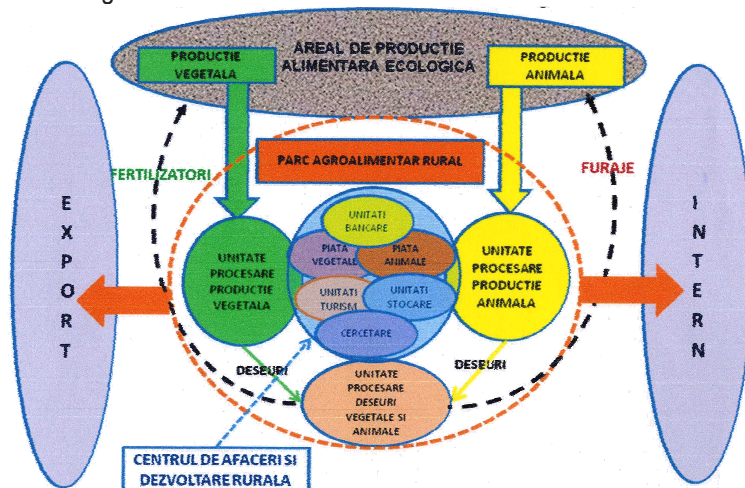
AREAL DE PRODUCTIE ALIMENTARA ECOLOGICA

PRODUCTIE VEGETALA

PRODUCTIE ANIMALA

E X P O R T

I N T E R N

FERTILIZATORI

FURAJE

PARC AGROALIMENTAR RURAL

UNITATE PROCESARE PRODUCTIE VEGETALA

UNITATI BANCARE

PIATA VEGETALE

PIATA ANIMALE

UNITATI TURISM

UNITATI STOCARE

CERCETARE

UNITATE PROCESARE PRODUCTIE ANIMALA

DESEURI

DESEURI

UNITATE PROCESARE DESEURI VEGETALE SI ANIMALE

CENTRUL DE AFACERI SI DEZVOLTARE RURALA